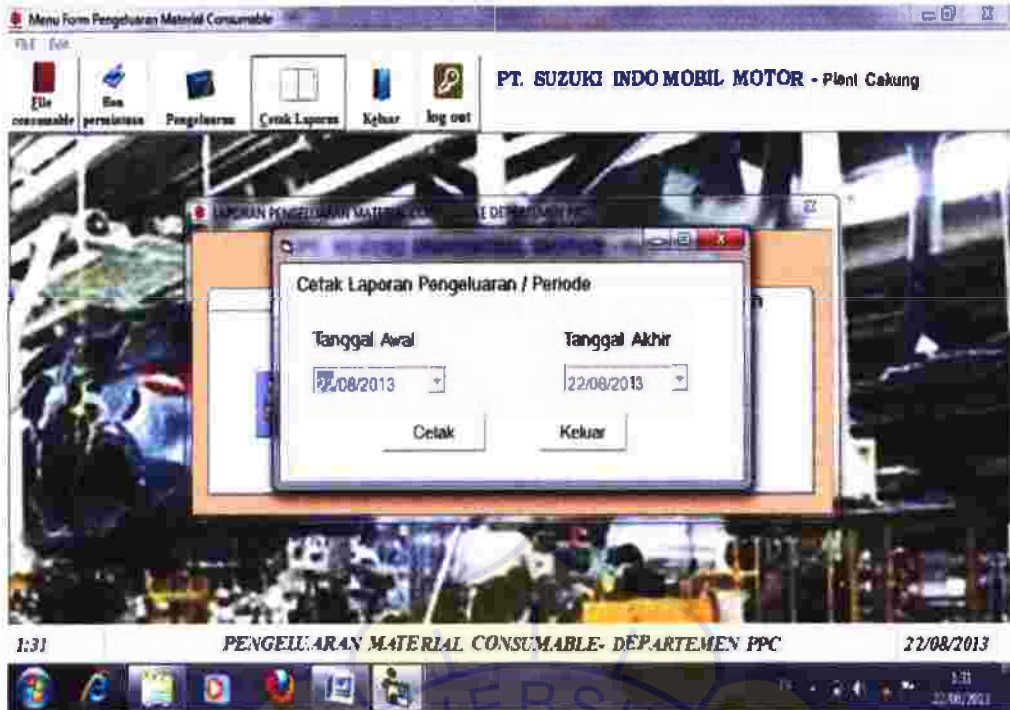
Menu Form Pengeluaran Material Consumable

File Edit

File consumable | Bon permintaan | Pengeluaran | Cetak Laporan | Keluar | log out

PT. SUZUKI INDO MOBIL MOTOR - Plant Cakung

LAPORAN PENGELUARAN MATERIAL CONSUMABLE DEPARTEMEN PPC

Cetak Laporan Pengeluaran / Periode

Tanggal Awal

22/08/2013

Tanggal Akhir

22/08/2013

Cetak

Keluar

1:31

PENGELUARAN MATERIAL CONSUMABLE- DEPARTEMEN PPC

22/08/2013

1:31
22/08/2013